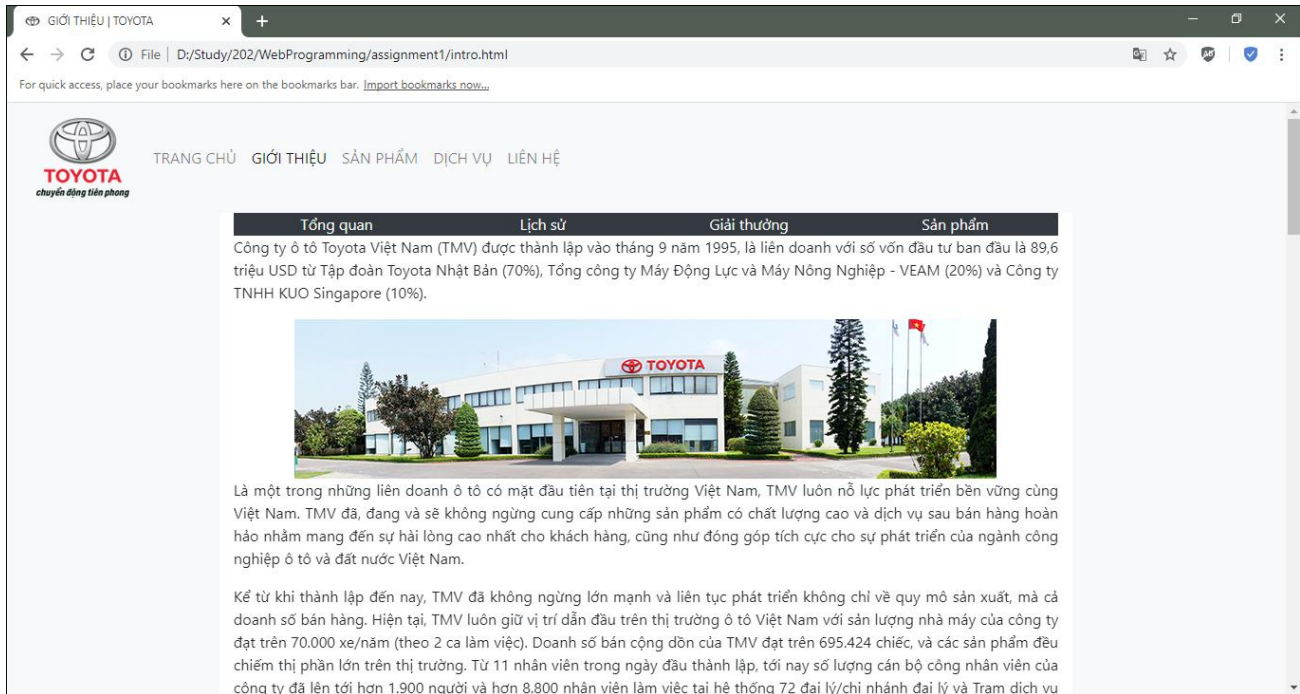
GIỚI THIỆU | TOYOTA ×

File | D:/Study/202/WebProgramming/assignment1/intro.html

For quick access, place your bookmarks here on the bookmarks bar. Import bookmarks now...

TOYOTA
chuyển động tiên phong

TRANG CHỦ GIỚI THIỆU SẢN PHẨM DỊCH VỤ LIÊN HỆ

Tổng quan Lịch sử Giải thưởng Sản phẩm

Công ty ô tô Toyota Việt Nam (TMV) được thành lập vào tháng 9 năm 1995, là liên doanh với số vốn đầu tư ban đầu là 89,6 triệu USD từ Tập đoàn Toyota Nhật Bản (70%), Tổng công ty Máy Động Lực và Máy Nông Nghiệp - VEAM (20%) và Công ty TNHH KUO Singapore (10%).

TOYOTA

Là một trong những liên doanh ô tô có mặt đầu tiên tại thị trường Việt Nam, TMV luôn nỗ lực phát triển bền vững cùng Việt Nam. TMV đã, đang và sẽ không ngừng cung cấp những sản phẩm có chất lượng cao và dịch vụ sau bán hàng hoàn hảo nhằm mang đến sự hài lòng cao nhất cho khách hàng, cũng như đóng góp tích cực cho sự phát triển của ngành công nghiệp ô tô và đất nước Việt Nam.

Kể từ khi thành lập đến nay, TMV đã không ngừng lớn mạnh và liên tục phát triển không chỉ về quy mô sản xuất, mà cả doanh số bán hàng. Hiện tại, TMV luôn giữ vị trí dẫn đầu trên thị trường ô tô Việt Nam với sản lượng nhà máy của công ty đạt trên 70.000 xe/năm (theo 2 ca làm việc). Doanh số bán cộng dồn của TMV đạt trên 695.424 chiếc, và các sản phẩm đều chiếm thị phần lớn trên thị trường. Từ 11 nhân viên trong ngày đầu thành lập, tới nay số lượng cán bộ công nhân viên của công ty đã lên tới hơn 1.900 người và hơn 8.800 nhân viên làm việc tại hệ thống 72 đại lý/chi nhánh đại lý và Trạm dịch vụ